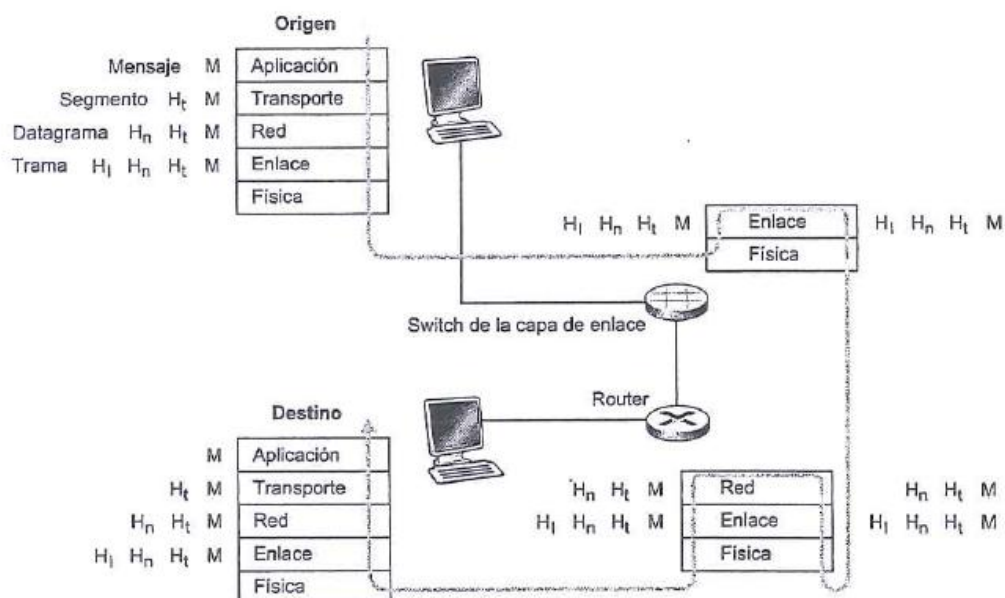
Origen

Mensaje M | Aplicación
Segmento $H_t$ M | Transporte
Datagrama $H_n$ $H_t$ M | Red
Trama $H_l$ $H_n$ $H_t$ M | Enlace
Física

$H_l$ $H_n$ $H_t$ M | Enlace | $H_l$ $H_n$ $H_t$ M
Física

Switch de la capa de enlace

Router

Destino

M | Aplicación
$H_t$ M | Transporte
$H_n$ $H_t$ M | Red
$H_l$ $H_n$ $H_t$ M | Enlace
Física

$H_n$ $H_t$ M | Red | $H_n$ $H_t$ M
$H_l$ $H_n$ $H_t$ M | Enlace | $H_l$ $H_n$ $H_t$ M
Física